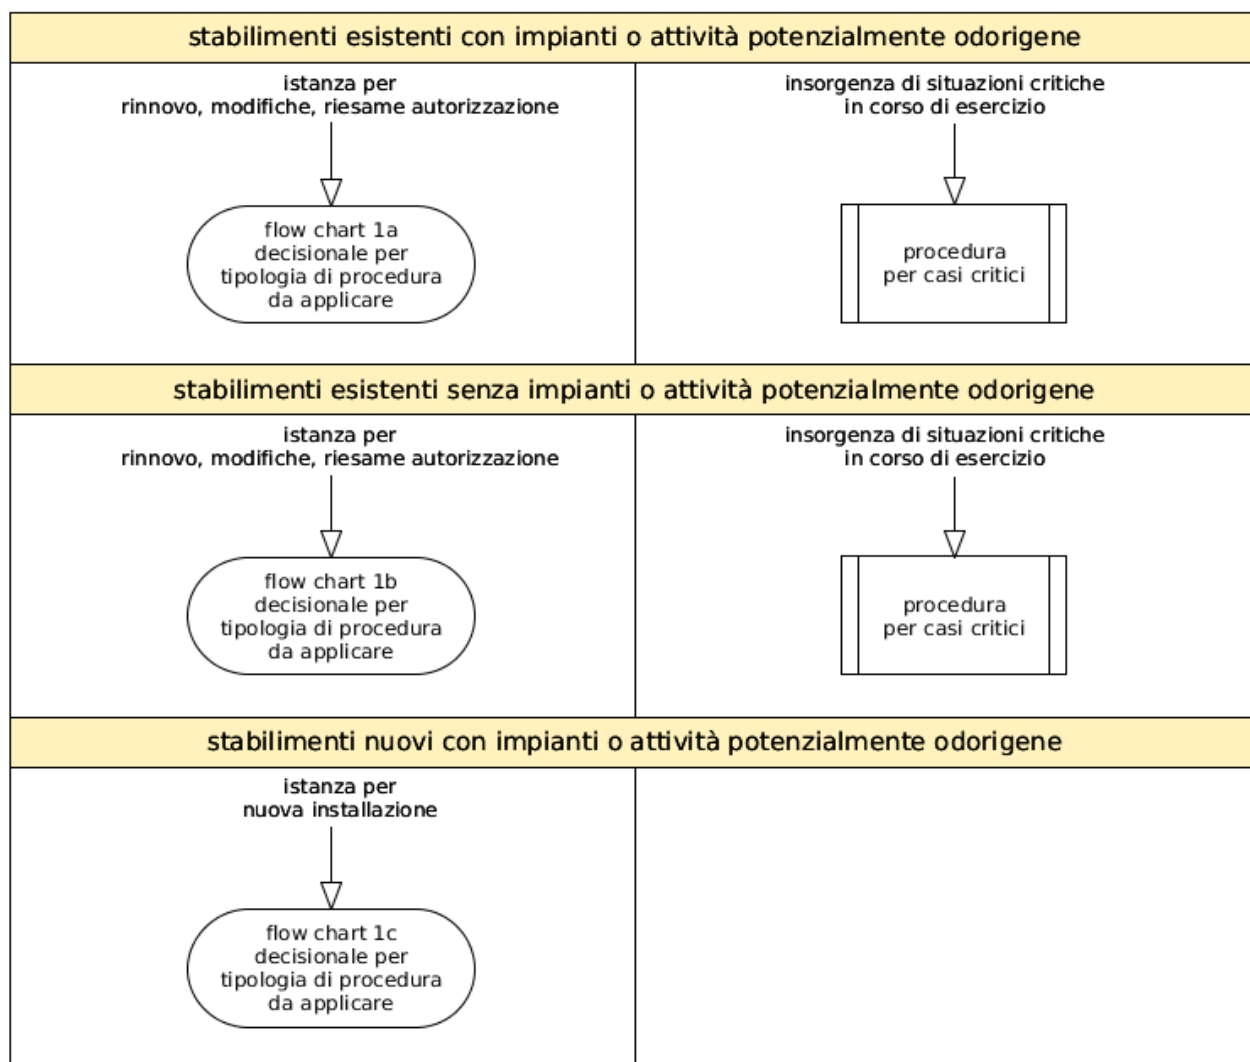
stabilimenti esistenti con impianti o attività potenzialmente odorigene

istanza per
rinnovo, modifiche, riesame autorizzazione

flow chart 1a
decisionale per
tipologia di procedura
da applicare

insorgenza di situazioni critiche
in corso di esercizio

procedura
per casi critici

stabilimenti esistenti senza impianti o attività potenzialmente odorigene

istanza per
rinnovo, modifiche, riesame autorizzazione

flow chart 1b
decisionale per
tipologia di procedura
da applicare

insorgenza di situazioni critiche
in corso di esercizio

procedura
per casi critici

stabilimenti nuovi con impianti o attività potenzialmente odorigene

istanza per
nuova installazione

flow chart 1c
decisionale per
tipologia di procedura
da applicare